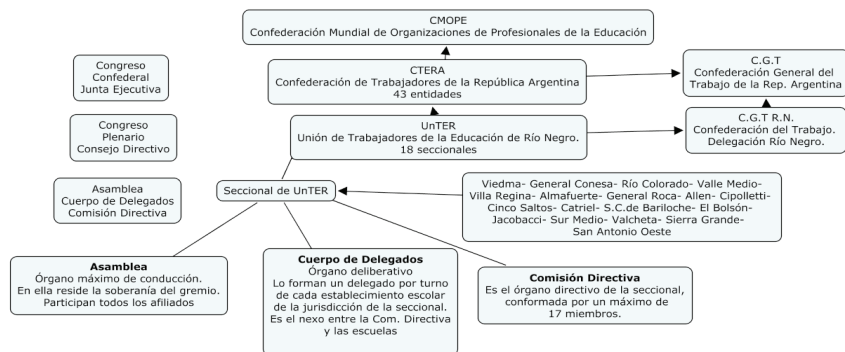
CMOPE
Confederación Mundial de Organizaciones de Profesionales de la Educación

Congreso
Confederal
Junta Ejecutiva

CTERA
Confederación de Trabajadores de la República Argentina
43 entidades

C.G.T
Confederación General del Trabajo de la Rep. Argentina

Congreso
Plenario
Consejo Directivo

UnTER
Unión de Trabajadores de la Educación de Río Negro.
18 seccionales

C.G.T R.N.
Confederación del Trabajo.
Delegación Río Negro.

Asamblea
Cuerpo de Delegados
Comisión Directiva

Seccional de UnTER

Viedma- General Conesa- Río Colorado- Valle Medio- Villa Regina- Almafuerte- General Roca- Allen- Cipolletti- Cinco Saltos- Catriel- S.C.de Bariloche- El Bolsón- Jacobacci- Sur Medio- Valcheta- Sierra Grande- San Antonio Oeste

Asamblea
Órgano máximo de conducción.
En ella reside la soberanía del gremio.
Participan todos los afiliados

Cuerpo de Delegados
Órgano deliberativo
Lo forman un delegado por turno de cada establecimiento escolar de la jurisdicción de la seccional.
Es el nexo entre la Com. Directiva y las escuelas

Comisión Directiva
Es el órgano directivo de la seccional, conformada por un máximo de 17 miembros.